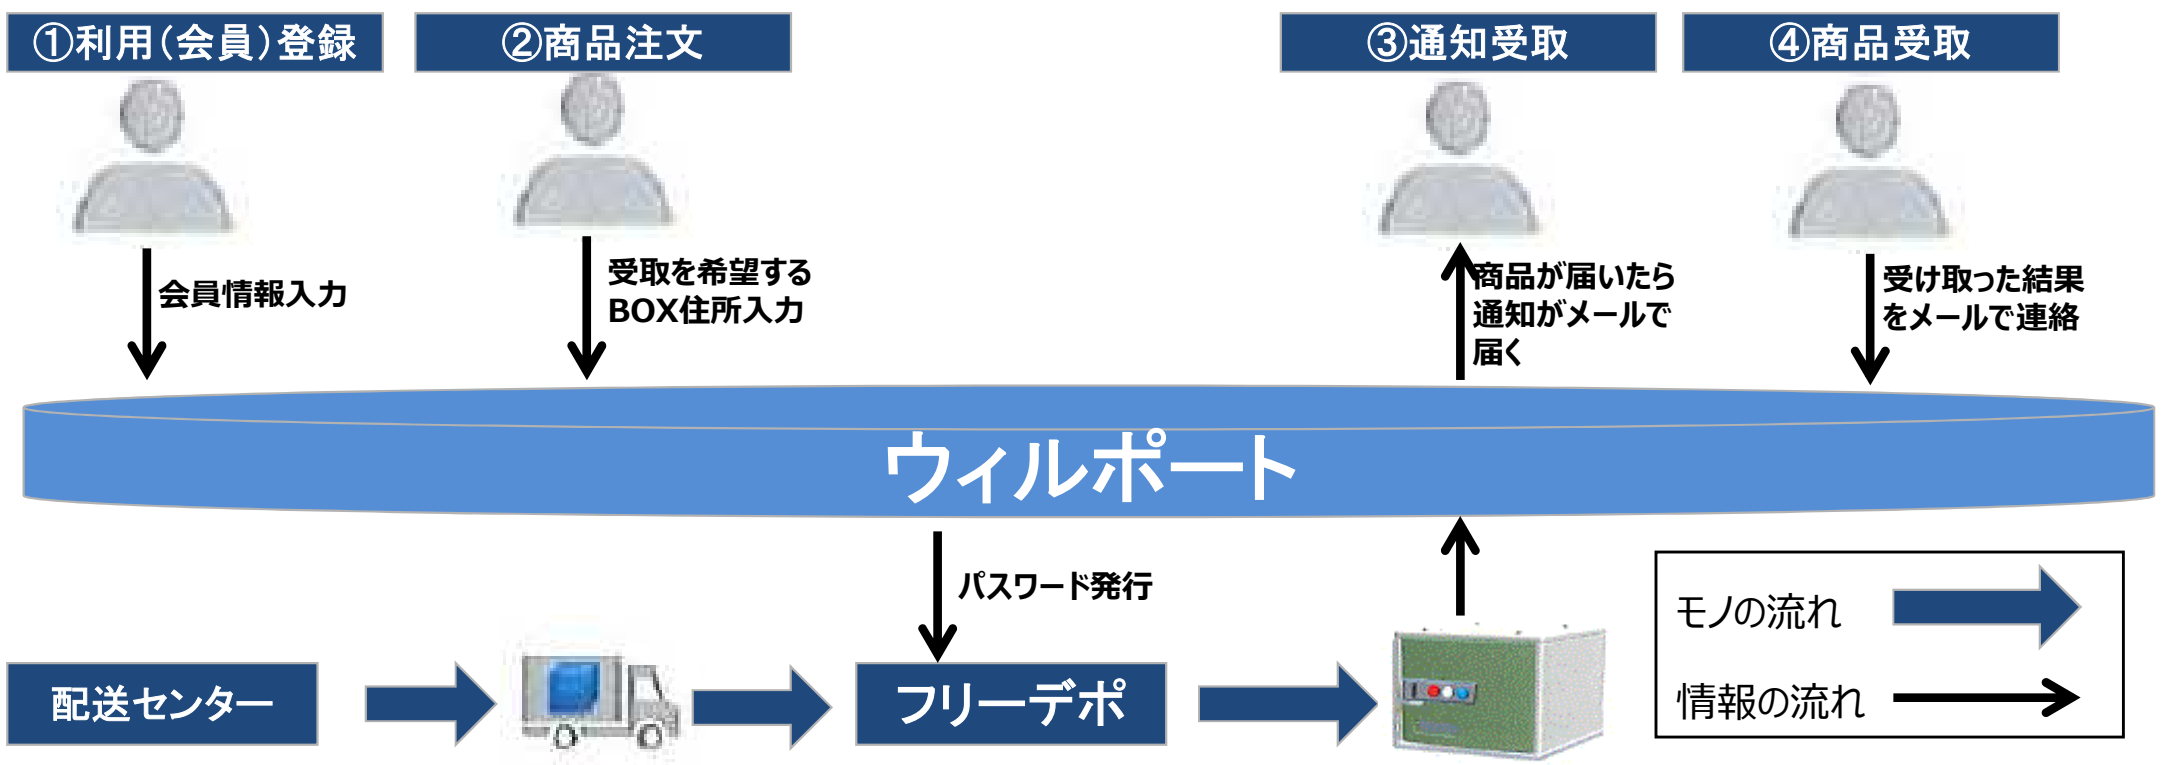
①利用(会員)登録

②商品注文

③通知受取

④商品受取

会員情報入力

受取を希望するBOX住所入力

商品が届いたら通知がメールで届く

受け取った結果をメールで連絡

ウィルポート

パスワード発行

配送センター

フリーデポ

モノの流れ

情報の流れ